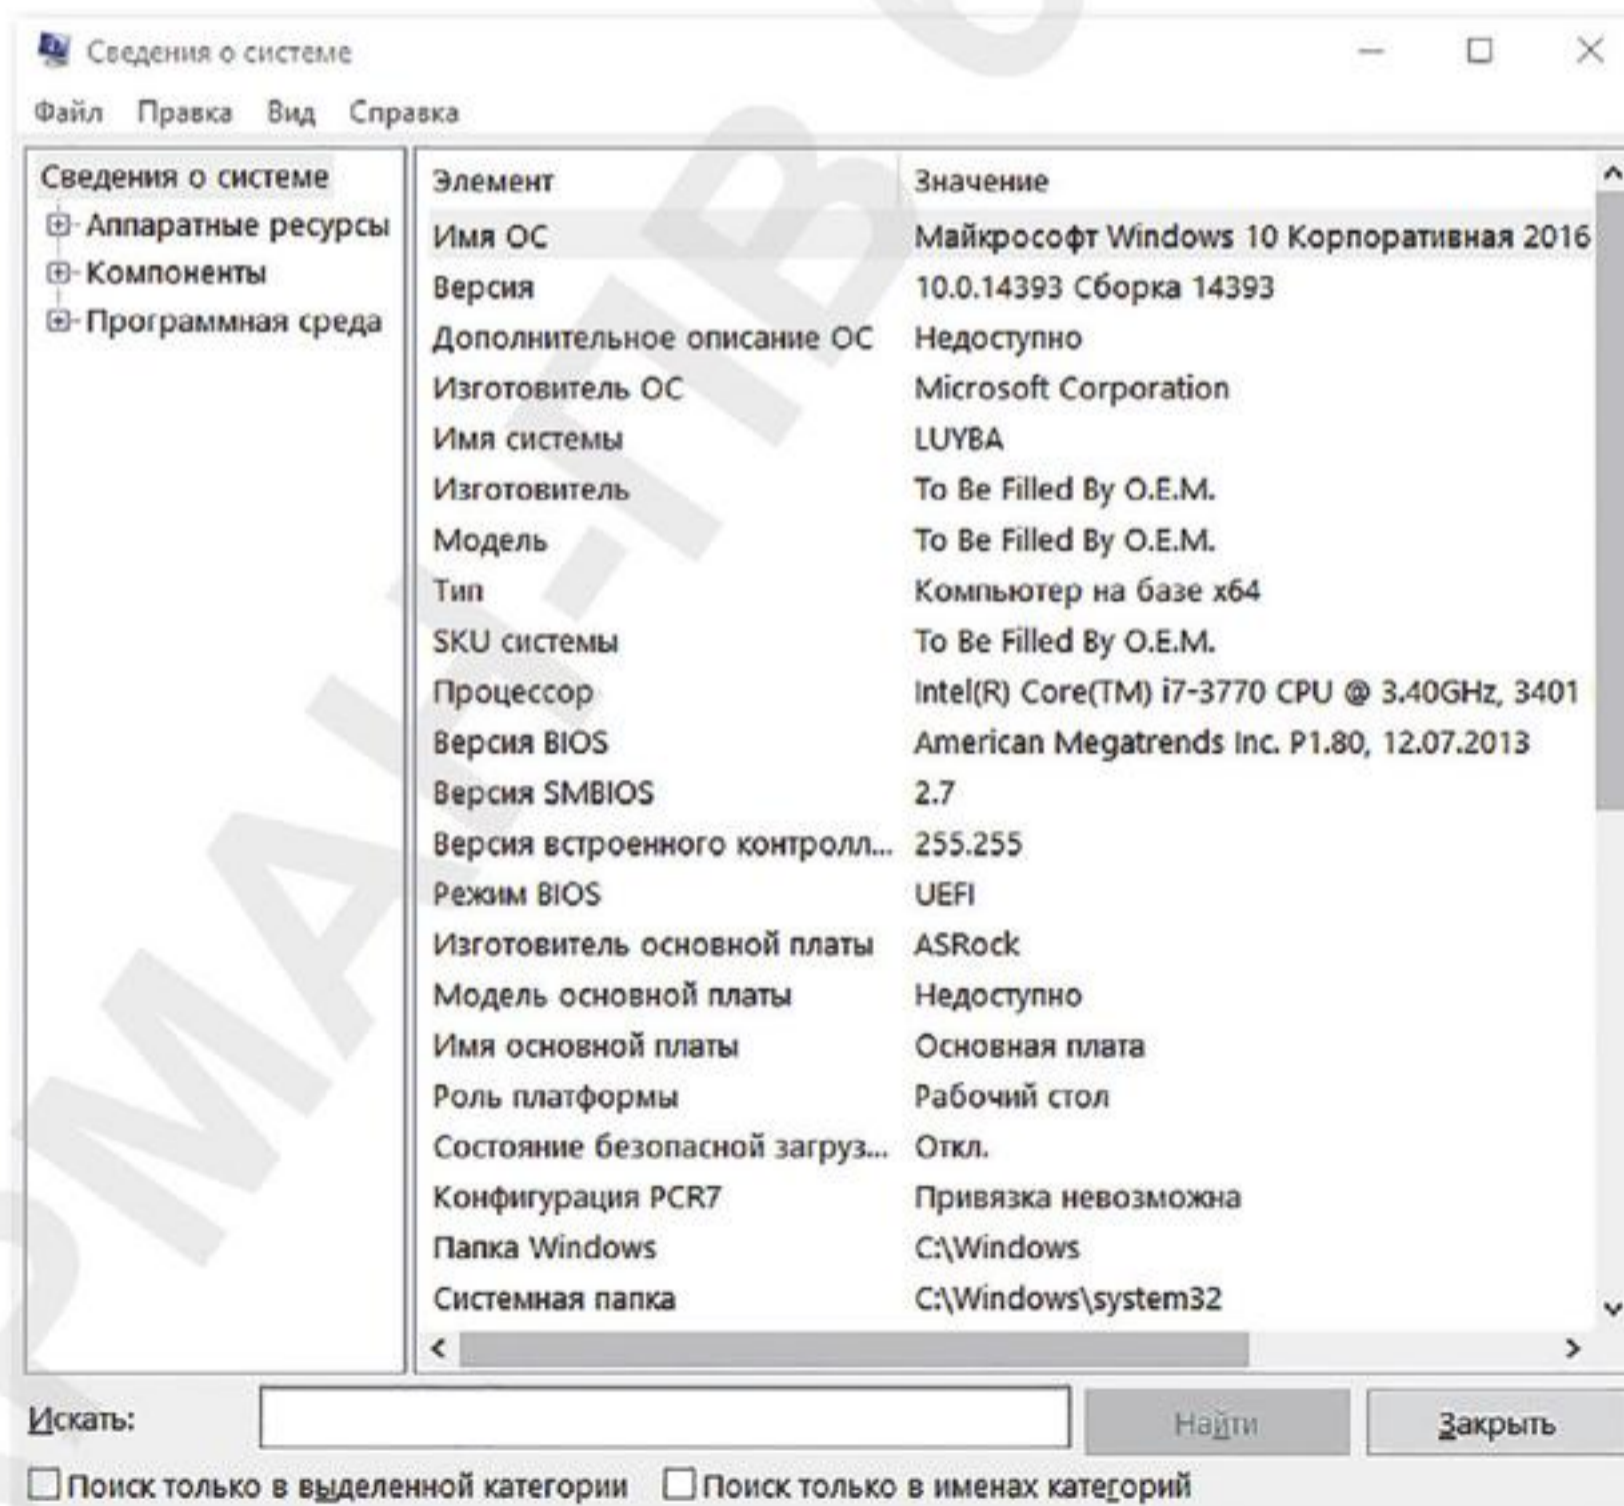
Сведения о системе

Файл Правка Вид Справка

Сведения о системе
Аппаратные ресурсы
Компоненты
Программная среда

| Элемент | Значение |
|---|---|
| Имя ОС | Майкрософт Windows 10 Корпоративная 2016 |
| Версия | 10.0.14393 Сборка 14393 |
| Дополнительное описание ОС | Недоступно |
| Изготовитель ОС | Microsoft Corporation |
| Имя системы | LUYBA |
| Изготовитель | To Be Filled By O.E.M. |
| Модель | To Be Filled By O.E.M. |
| Тип | Компьютер на базе x64 |
| SKU системы | To Be Filled By O.E.M. |
| Процессор | Intel(R) Core(TM) i7-3770 CPU @ 3.40GHz, 3401 |
| Версия BIOS | American Megatrends Inc. P1.80, 12.07.2013 |
| Версия SMBIOS | 2.7 |
| Версия встроенного контролл... | 255.255 |
| Режим BIOS | UEFI |
| Изготовитель основной платы | ASRock |
| Модель основной платы | Недоступно |
| Имя основной платы | Основная плата |
| Роль платформы | Рабочий стол |
| Состояние безопасной загруз... | Откл. |
| Конфигурация PCR7 | Привязка невозможна |
| Папка Windows | C:\Windows |
| Системная папка | C:\Windows\system32 |

Искать:
Найти
Закрыть

Поиск только в выделенной категории Поиск только в именах категорий